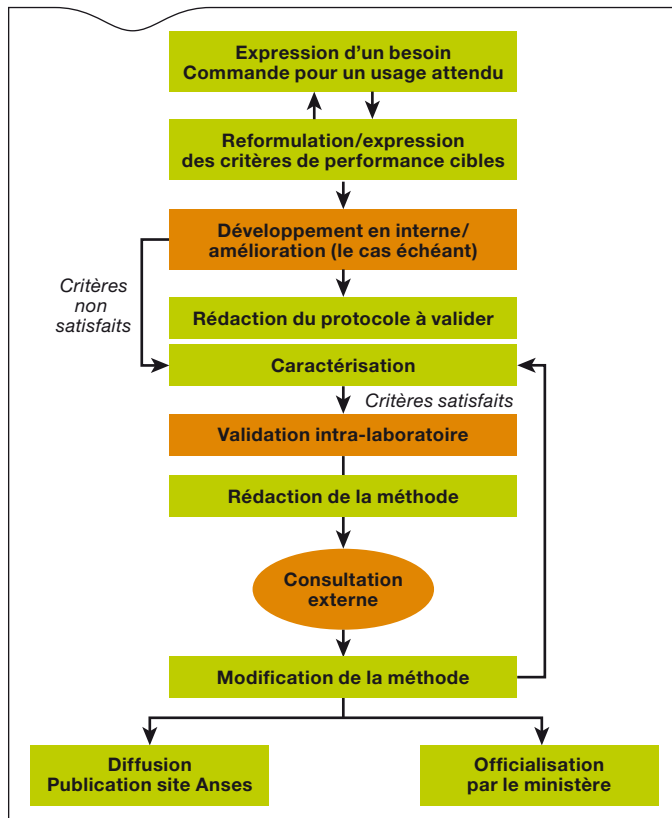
Expression d'un besoin
Commande pour un usage attendu

Reformulation/expression
des critères de performance cibles

Développement en interne/
amélioration (le cas échéant)

Critères
non
satisfaits

Rédaction du protocole à valider

Caractérisation

Critères satisfaits

Validation intra-laboratoire

Rédaction de la méthode

Consultation
externe

Modification de la méthode

Diffusion
Publication site Anses

Officialisation
par le ministère